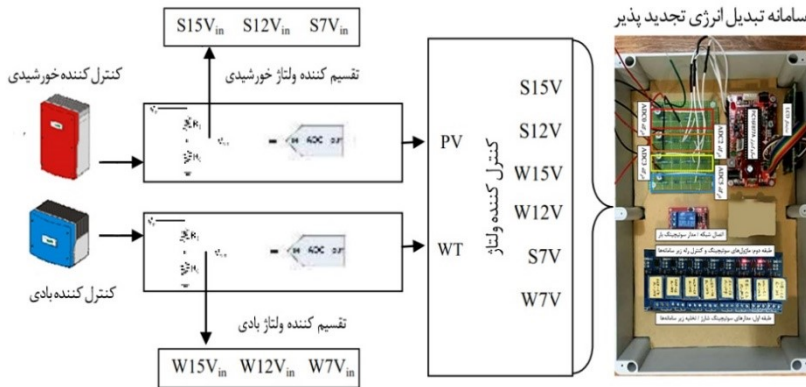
$S15V_{in}$ $S12V_{in}$ $S7V_{in}$

سامانه تبدیل انرژی تجدید پذیر

کنترل کننده خورشیدی

تقسیم کننده ولتاژ خورشیدی

$R_1$

$R_2$

ADC

PV

WT

کنترل کننده ولتاژ

S15V

S12V

W15V

W12V

S7V

W7V

$R_1$

$R_2$

ADC

کنترل کننده بادی

تقسیم کننده ولتاژ بادی

$W15V_{in}$ $W12V_{in}$ $W7V_{in}$